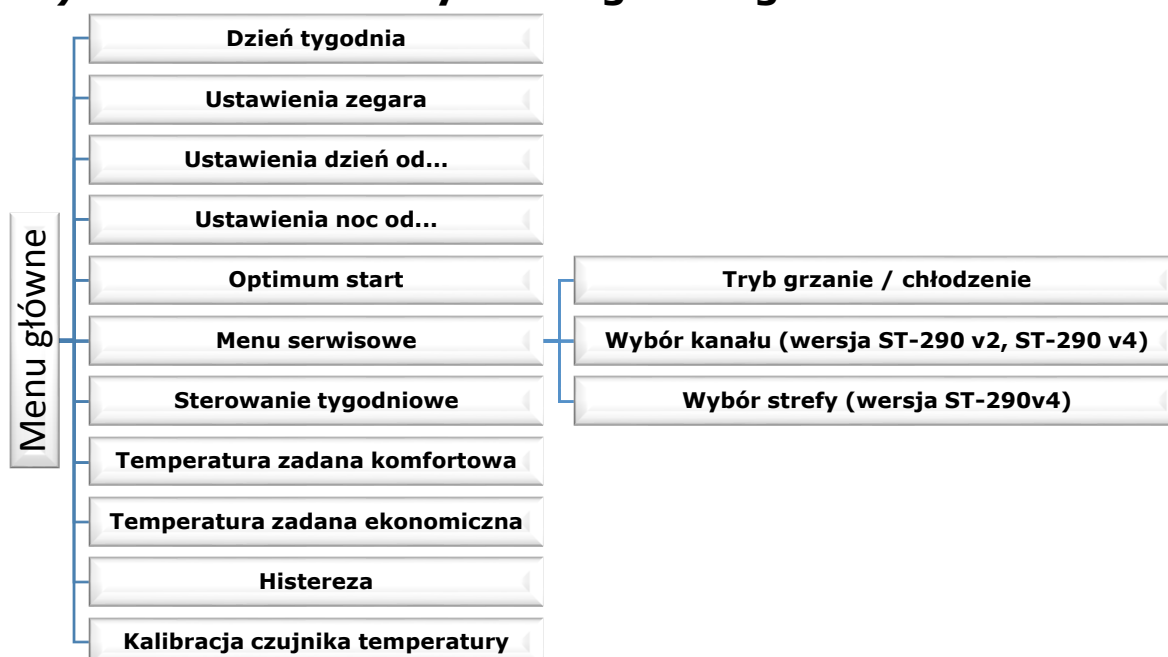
Menu główne

Dzień tygodnia

Ustawienia zegara

Ustawienia dzień od...

Ustawienia noc od...

Optimum start

Menu serwisowe

Sterowanie tygodniowe

Temperatura zadana komfortowa

Temperatura zadana ekonomiczna

Histereza

Kalibracja czujnika temperatury

Tryb grzanie / chłodzenie

Wybór kanału (wersja ST-290 v2, ST-290 v4)

Wybór strefy (wersja ST-290v4)